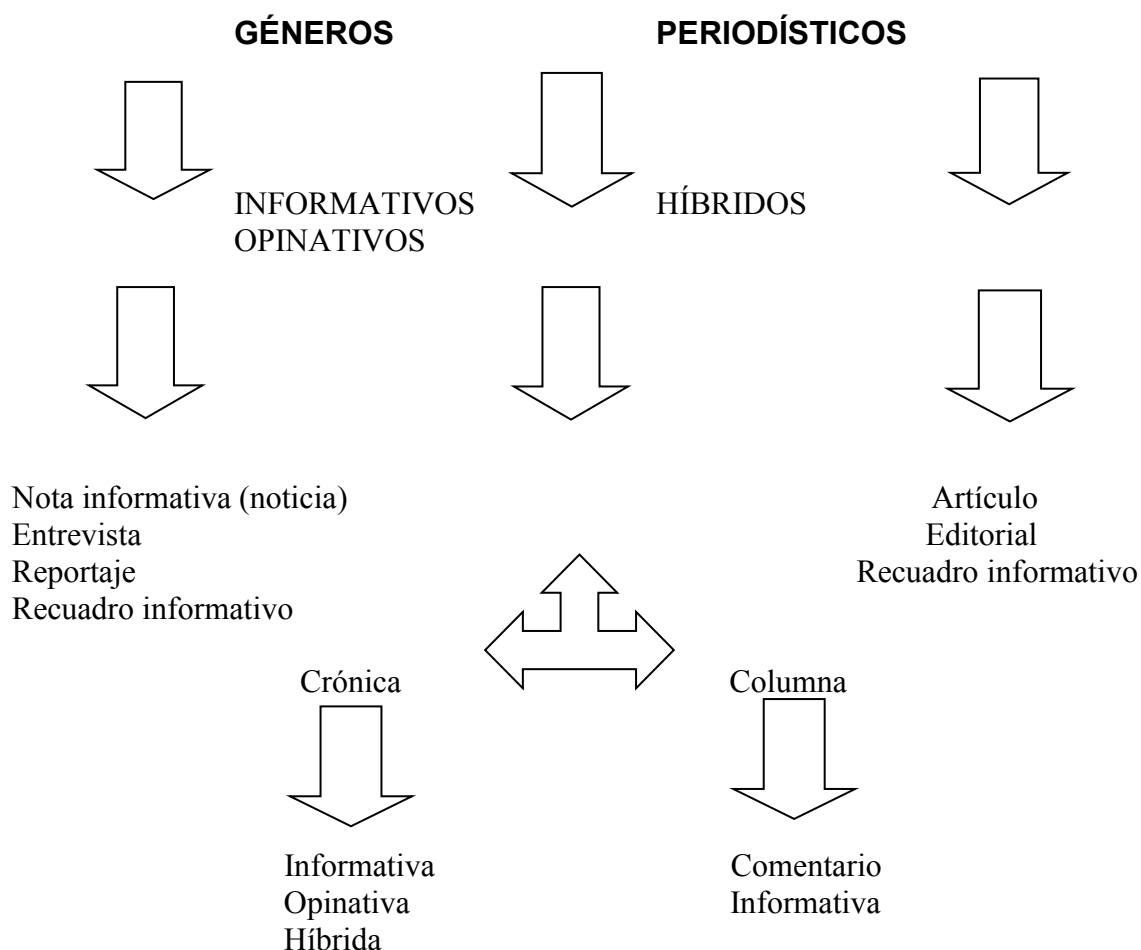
GÉNEROS PERIODÍSTICOS

INFORMATIVOS
OPINATIVOS

HÍBRIDOS

Nota informativa (noticia)
Entrevista
Reportaje
Recuadro informativo

Artículo
Editorial
Recuadro informativo

Crónica

Columna

Informativa
Opinativa
Híbrida

Comentario
Informativa